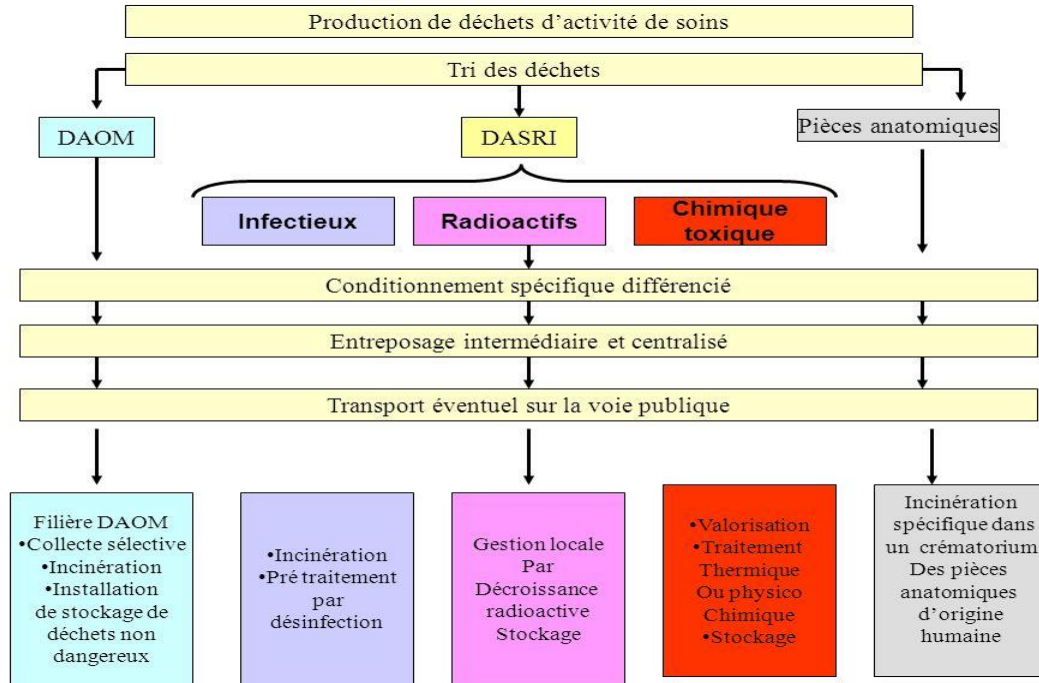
Production de déchets d'activité de soins

Tri des déchets

DAOM

DASRI

Pièces anatomiques

Infectieux

Radioactifs

Chimique toxique

Conditionnement spécifique différencié

Entreposage intermédiaire et centralisé

Transport éventuel sur la voie publique

Filière DAOM
•Collecte sélective
•Incinération
•Installation de stockage de déchets non dangereux

•Incinération
•Pré traitement par désinfection

Gestion locale
Par
Décroissance radioactive
Stockage

•Valorisation
•Traitement Thermique
Ou physico Chimique
•Stockage

Incinération spécifique dans un crématorium
Des pièces anatomiques d'origine humaine